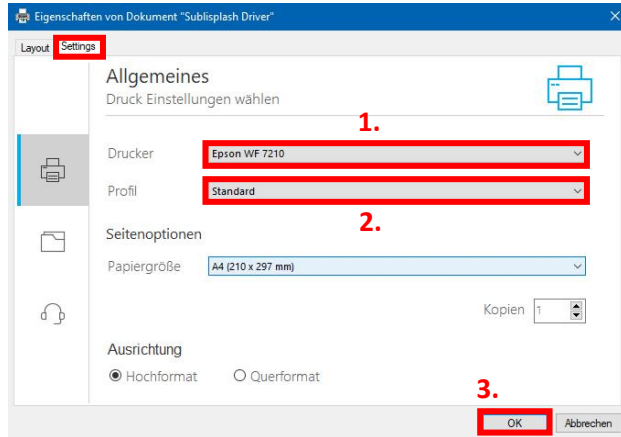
Eigenschaften von Dokument "Sublisplash Driver"

Layout Settings

Allgemeines
Druck Einstellungen wählen

1.

Drucker Epson WF 7210

Profil Standard

2.

Seitenoptionen

Papiergröße A4 (210 x 297 mm)

Kopien 1

Ausrichtung

Hochformat Querformat

3.

OK Abbrechen